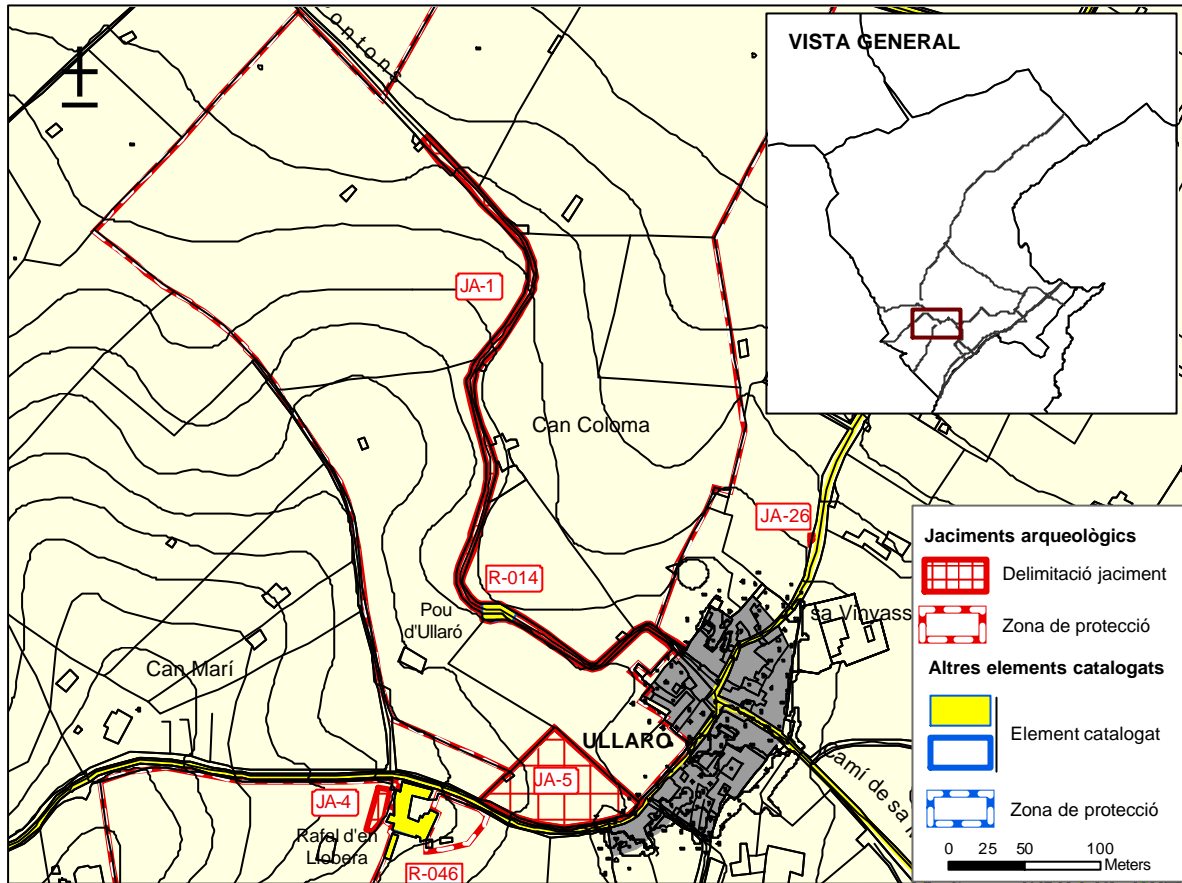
contons

VISTA GENERAL

JA-1

Can Coloma

JA-26

R-014

Pou d'Ullaró

sa Vinyass

Can Marí

ULLARÓ

JA-5

JA-4

Rafel d'en Llobera

R-046

camí de sa

Jaciments arqueològics

Delimitació jaciment

Zona de protecció

Altres elements catalogats

Element catalogat

Zona de protecció

0 25 50 100 Meters